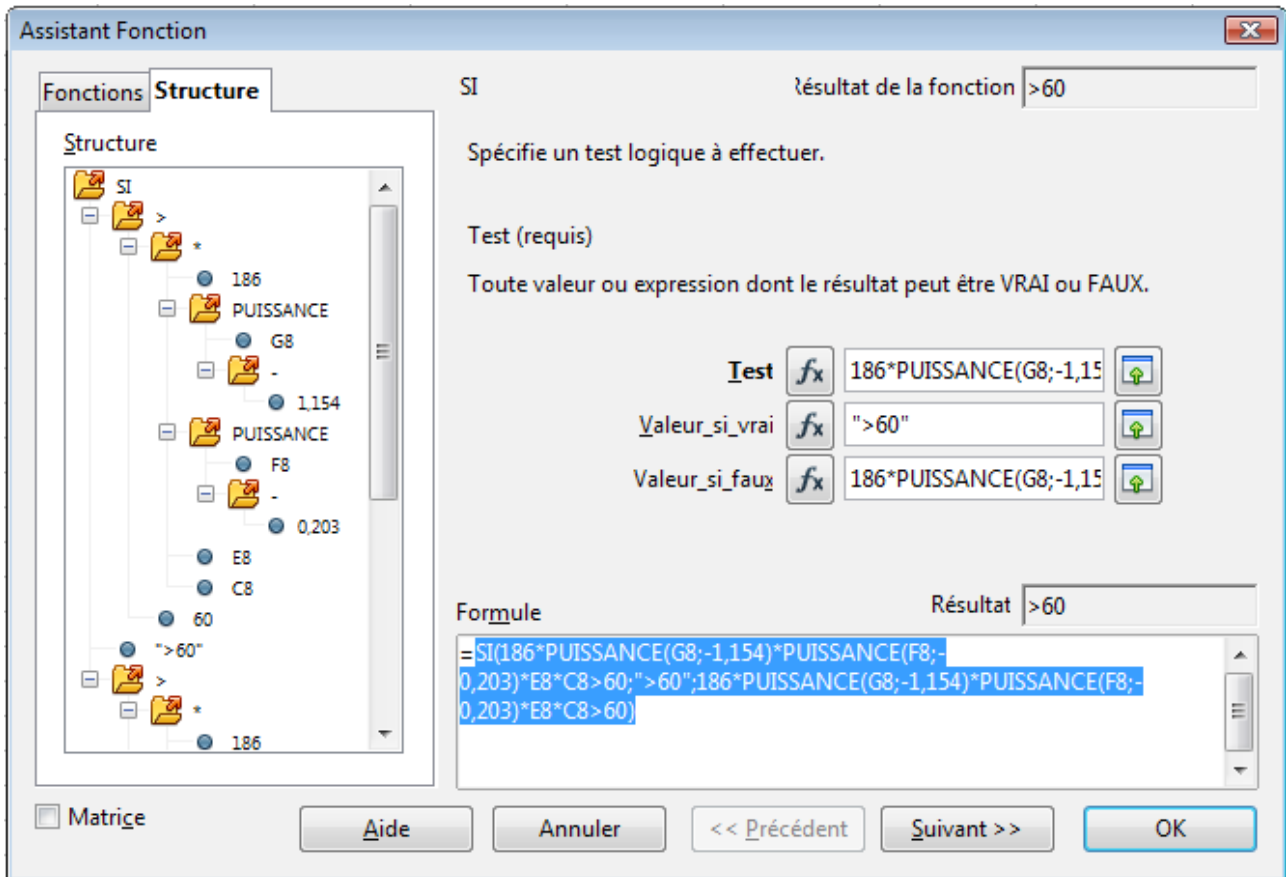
Assistant Fonction

Fonctions Structure

Structure

SI
>
*
186
PUISSANCE
G8
-
1,154
PUISSANCE
F8
-
0,203
E8
C8
60
">60"
>
*
186

SI

Résultat de la fonction >60

Spécifie un test logique à effectuer.

Test (requis)

Toute valeur ou expression dont le résultat peut être VRAI ou FAUX.

Test $f_x$ 186*PUISSANCE(G8;-1,15
Valeur_si_vrai $f_x$ ">60"
Valeur_si_faux $f_x$ 186*PUISSANCE(G8;-1,15

Formule

Résultat >60

=SI(186*PUISSANCE(G8;-1,154)*PUISSANCE(F8;-0,203)*E8*C8>60;">60";186*PUISSANCE(G8;-1,154)*PUISSANCE(F8;-0,203)*E8*C8>60)

Matrice

Aide Annuler << Précédent Suivant >> OK